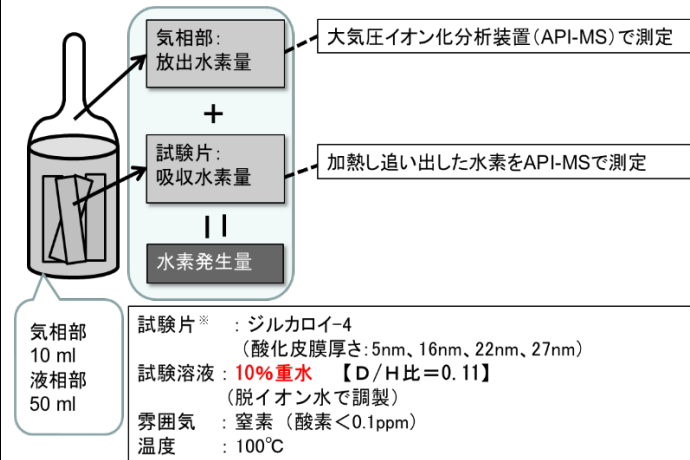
気相部:
放出水素量

大気圧イオン化分析装置(API-MS)で測定

+

試験片:
吸収水素量

加熱し追い出した水素をAPI-MSで測定

||

水素発生量

気相部
10 ml
液相部
50 ml

試験片※ : ジルカロイ-4
(酸化皮膜厚さ:5nm、16nm、22nm、27nm)
試験溶液 : 10%重水 【D/H比=0.11】
(脱イオン水で調製)
雰囲気 : 窒素(酸素<0.1ppm)
温度 : 100℃